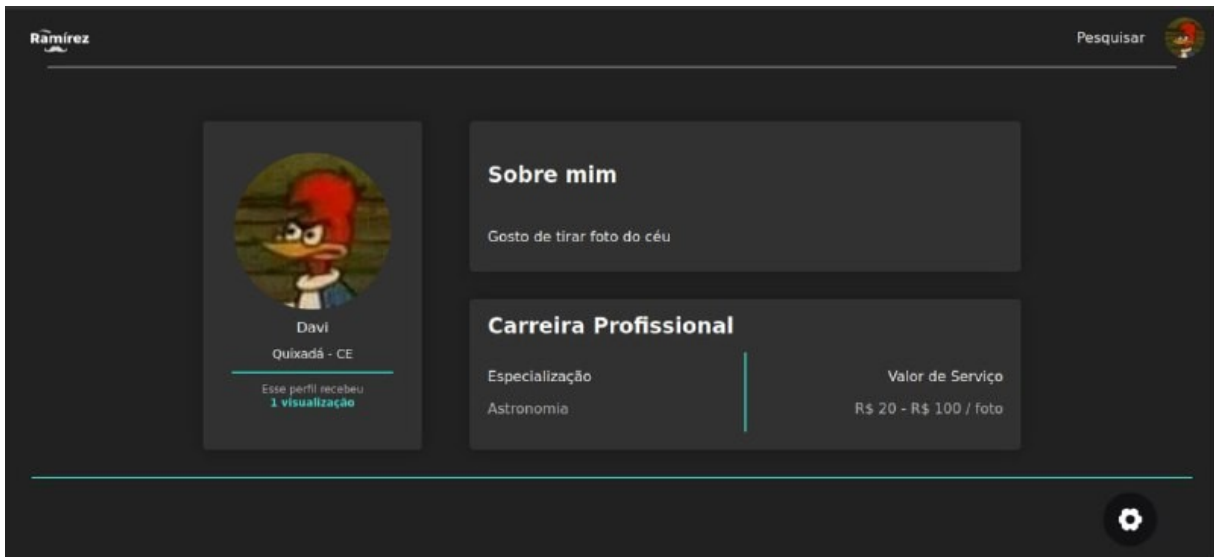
Ramírez

Pesquisar

Davi

Quixadá - CE

Esse perfil recebeu
1 visualização

Sobre mim

Gosto de tirar foto do céu

Carreira Profissional

Especialização

Astronomia

Valor de Serviço

R$ 20 - R$ 100 / foto